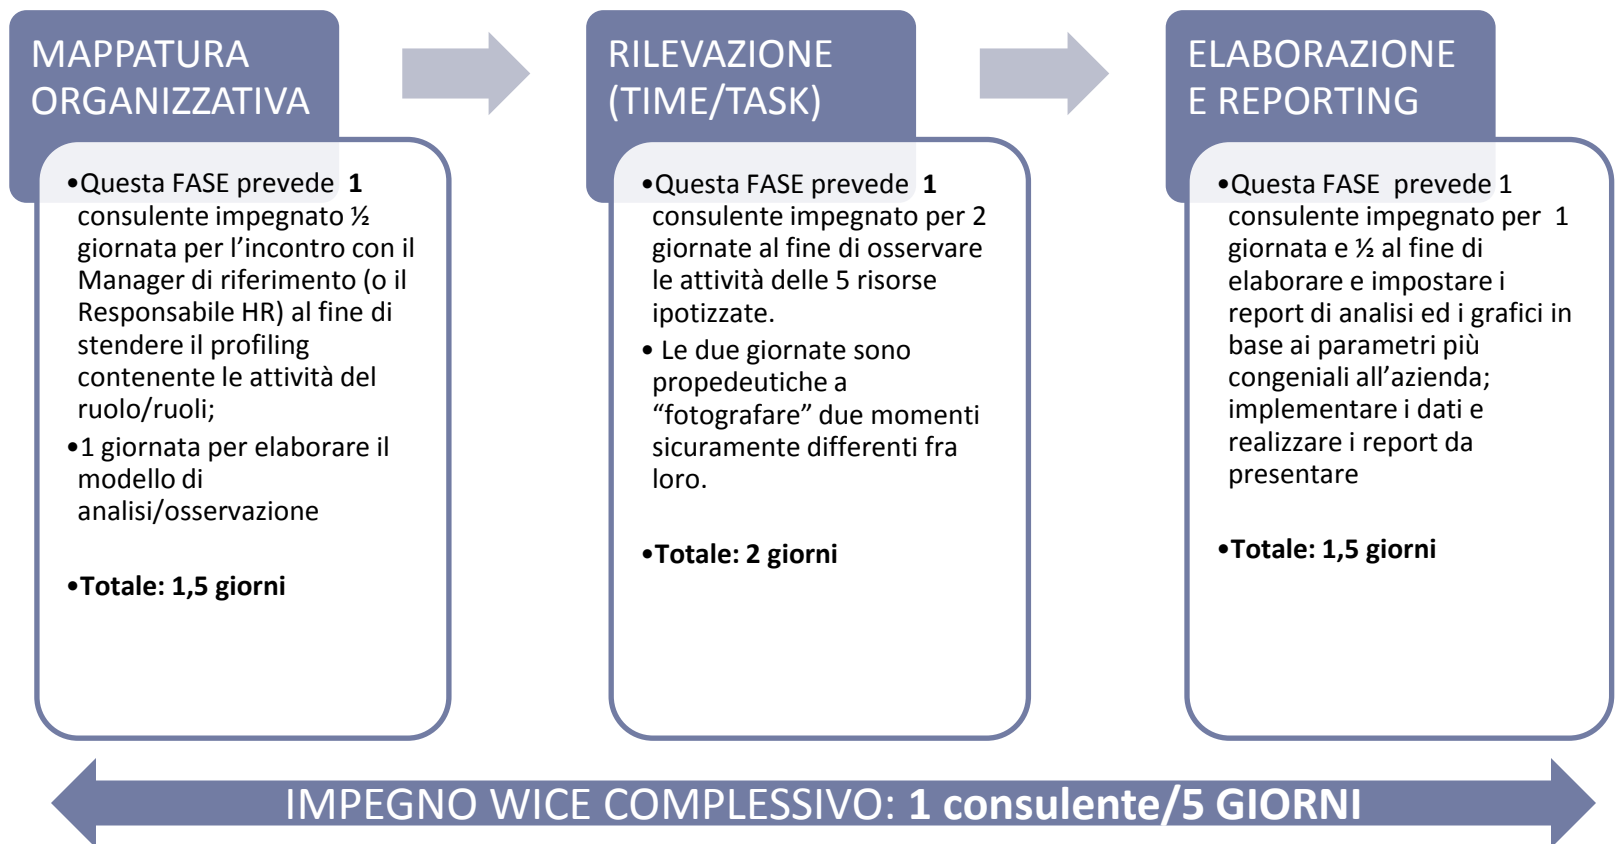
MAPPATURA ORGANIZZATIVA

•Questa FASE prevede **1** consulente impegnato ½ giornata per l’incontro con il Manager di riferimento (o il Responsabile HR) al fine di stendere il profiling contenente le attività del ruolo/ruoli;

•1 giornata per elaborare il modello di analisi/osservazione

•**Totale: 1,5 giorni**

RILEVAZIONE (TIME/TASK)

•Questa FASE prevede **1** consulente impegnato per 2 giornate al fine di osservare le attività delle 5 risorse ipotizzate.

• Le due giornate sono propedeutiche a “fotografare” due momenti sicuramente differenti fra loro.

•**Totale: 2 giorni**

ELABORAZIONE E REPORTING

•Questa FASE prevede 1 consulente impegnato per 1 giornata e ½ al fine di elaborare e impostare i report di analisi ed i grafici in base ai parametri più congeniali all’azienda; implementare i dati e realizzare i report da presentare

•**Totale: 1,5 giorni**

IMPEGNO WICE COMPLESSIVO: **1 consulente/5 GIORNI**